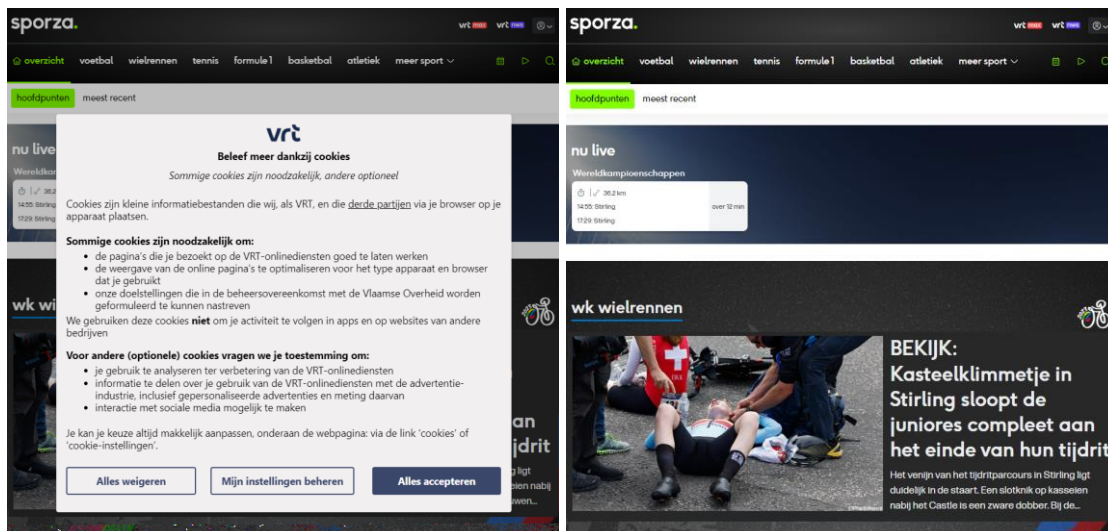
sporza.

vrt max vrt nws

overzicht voetbal wielrennen tennis formule 1 basketbal atletiek meer sport

hoofdpunten meest recent

nu live
Wereldkam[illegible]

36,2
14:55 Stirling
17:29 Stirling

wk wi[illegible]

vrt
Beleef meer dankzij cookies
Sommige cookies zijn noodzakelijk, andere optioneel

Cookies zijn kleine informatiebestanden die wij, als VRT, en die derde partijen via je browser op je apparaat plaatsen.

Sommige cookies zijn noodzakelijk om:
• de pagina's die je bezoekt op de VRT-onlinediensten goed te laten werken
• de weergave van de online pagina's te optimaliseren voor het type apparaat en browser dat je gebruikt
• onze doelstellingen die in de beheersovereenkomst met de Vlaamse Overheid worden geformuleerd te kunnen nastreven

We gebruiken deze cookies niet om je activiteit te volgen in apps en op websites van andere bedrijven

Voor andere (optionele) cookies vragen we je toestemming om:
• je gebruik te analyseren ter verbetering van de VRT-onlinediensten
• informatie te delen over je gebruik van de VRT-onlinediensten met de advertentie-industrie, inclusief gepersonaliseerde advertenties en meting daarvan
• interactie met sociale media mogelijk te maken

Je kan je keuze altijd makkelijk aanpassen, onderaan de webpagina: via de link 'cookies' of 'cookie-instellingen'.

Alles weigeren
Mijn instellingen beheren
Alles accepteren

an
tijdrit
s ligt
seien
wen...

sporza.

vrt max vrt nws

overzicht voetbal wielrennen tennis formule 1 basketbal atletiek meer sport

hoofdpunten meest recent

nu live
Wereldkampioenschappen

36,2 km
14:55 Stirling
over 12 min
17:29 Stirling

wk wielrennen

BEKIJK: Kasteelklimmetje in Stirling sloopt de juniores compleet aan het einde van hun tijdrit

Het venijn van het tijdritparcours in Stirling ligt duidelijk in de staart. Een slotknik op kasseien nabij het Castle is een zware dobber. Bij de...